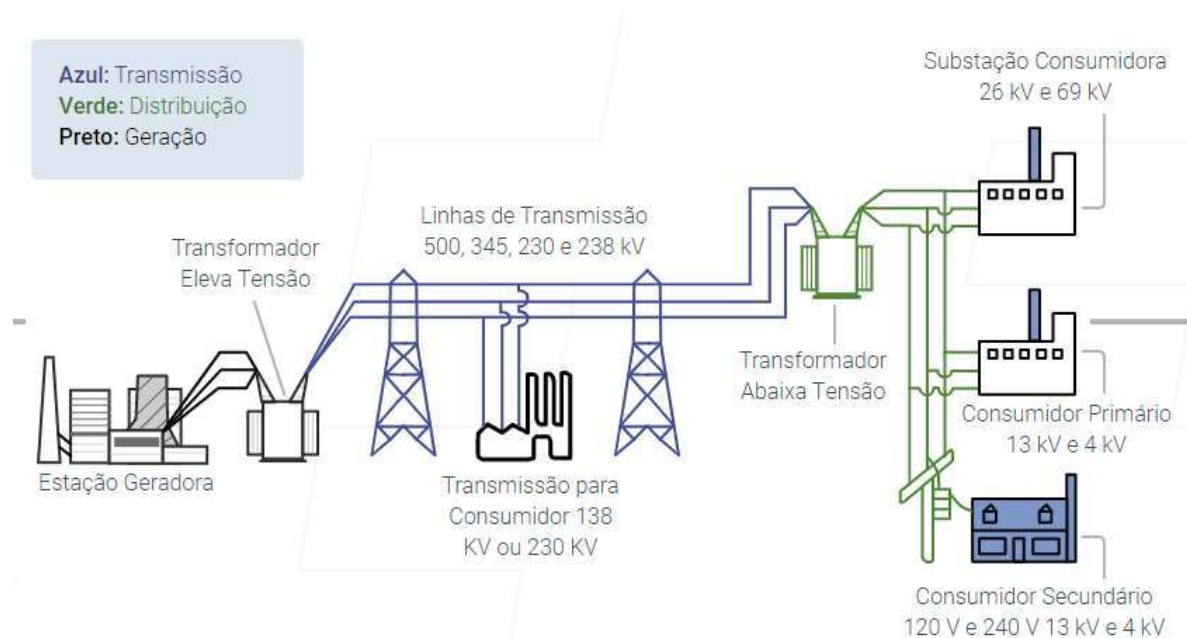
Azul: Transmissão
Verde: Distribuição
Preto: Geração

Substação Consumidora
26 kV e 69 kV

Linhas de Transmissão
500, 345, 230 e 238 kV

Transformador
Eleva Tensão

Transformador
Abaixa Tensão

Consumidor Primário
13 kV e 4 kV

Estação Geradora

Transmissão para
Consumidor 138
KV ou 230 KV

Consumidor Secundário
120 V e 240 V 13 kV e 4 kV